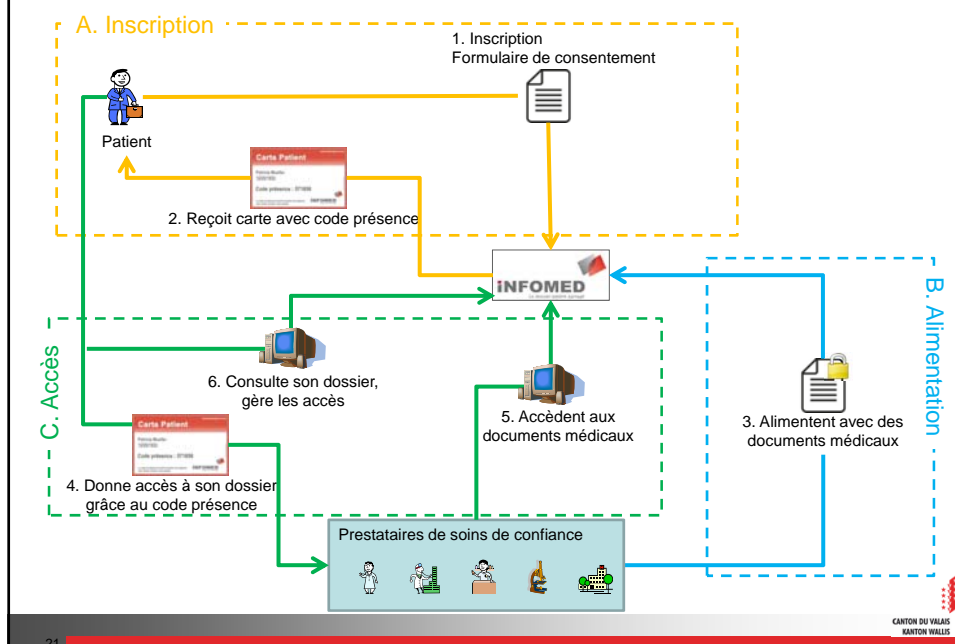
A. Inscription

1. Inscription
Formulaire de consentement

Patient

Carte Patient
Code présence : 371656
INFOMED

2. Reçoit carte avec code présence

INFOMED

B. Alimentation

C. Accès

6. Consulte son dossier, gère les accès

Carte Patient
Code présence : 371656
INFOMED

5. Accèdent aux documents médicaux

3. Alimentent avec des documents médicaux

4. Donne accès à son dossier grâce au code présence

Prestataires de soins de confiance

CANTON DU VALAIS
KANTON WALLIS

21